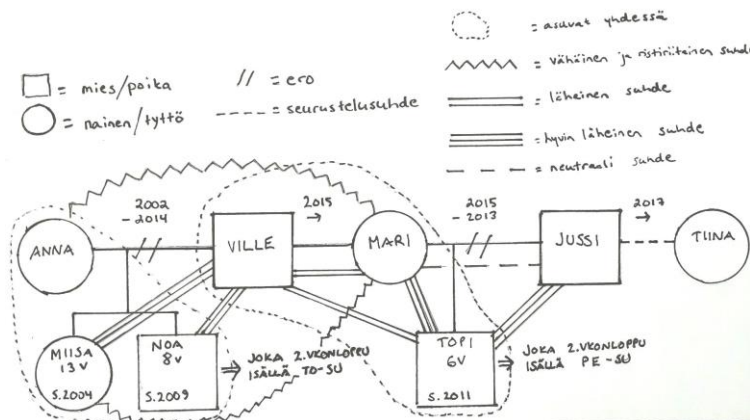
= asuvat yhdessä

= vähäinen ja ristiriitainen suhde

= läheinen suhde

= hyvin läheinen suhde

= neutraali suhde

= mies/poika

= nainen/tyttö

// = ero

= seurustelusuhde

2002 - 2014

2015 →

2015 - 2013

2017 →

ANNA

VILLE

MARI

JUSSI

TIINA

MIISA 13 V S.2004

NOA 8 v S.2009

JOKA 2. VKONLOPPU ISÄLLÄ TO-SU

TOPI 6V S.2011

JOKA 2. VKONLOPPU ISÄLLÄ PE-SU